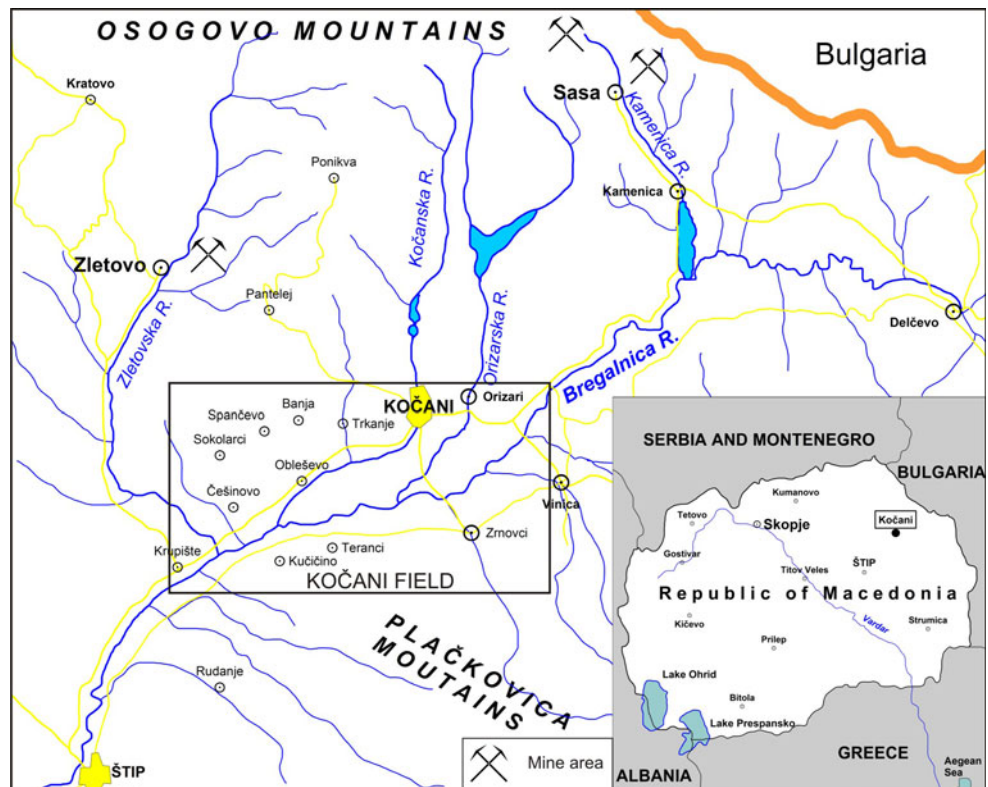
OSOGOVO MOUNTAINS

Bulgaria

Kratovo

Sasa

Kamenica R.

Kamenica

Ponikva

Kočanska R.

Zletovo

Pantelej

Orizarska R.

Delčevo

Zletovska R.

Bregalnica R.

KOČANI

Orizari

Spančevo

Banja

Trkanje

Sokolarci

Obleševo

Češinovo

Vinica

Zrnovci

Krupište

Teranci

Kučičino

KOČANI FIELD

PLAČKOVICA MOUTAINS

Rudanje

ŠTIP

Mine area

SERBIA AND MONTENEGRO

BULGARIA

Kumanovo

Tetovo

Skopje

Kočani

Gostivar

ŠTIP

Titov Veles

Republic of Macedonia

Vardar

Kičevo

Prilep

Strumica

Lake Ohrid

Bitola

Lake Prespansko

GREECE

ALBANIA

Aegean Sea